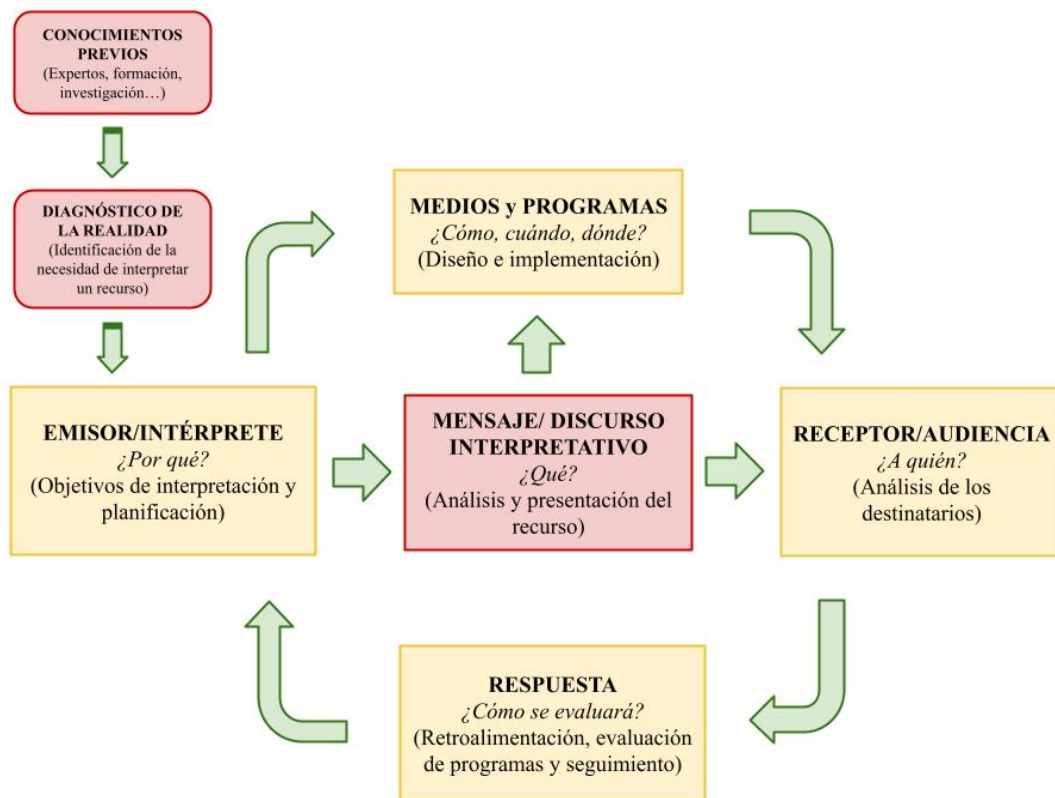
CONOCIMIENTOS PREVIOS
(Expertos, formación, investigación…)

DIAGNÓSTICO DE LA REALIDAD
(Identificación de la necesidad de interpretar un recurso)

MEDIOS y PROGRAMAS
¿Cómo, cuándo, dónde?
(Diseño e implementación)

EMISOR/INTÉRPRETE
¿Por qué?
(Objetivos de interpretación y planificación)

MENSAJE/ DISCURSO INTERPRETATIVO
¿Qué?
(Análisis y presentación del recurso)

RECEPTOR/AUDIENCIA
¿A quién?
(Análisis de los destinatarios)

RESPUESTA
¿Cómo se evaluará?
(Retroalimentación, evaluación de programas y seguimiento)